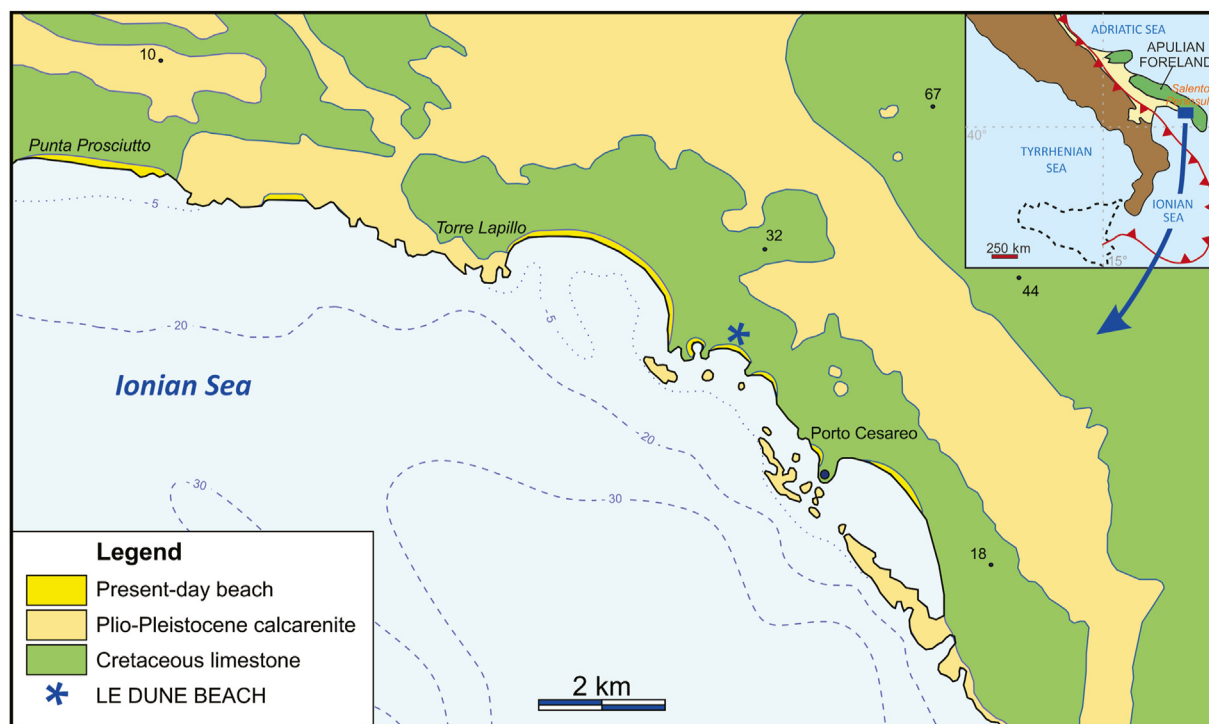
10
67
Punta Prosciutto
-5
Torre Lapillo
32
44
-20
-5
Ionian Sea
-20
Porto Cesareo
-30
-30
18

ADRIATIC SEA
APULIAN FORELAND
Salento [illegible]
40°
TYRRHENIAN SEA
IONIAN SEA
250 km
15°

Legend
Present-day beach
Plio-Pleistocene calcarenite
Cretaceous limestone
LE DUNE BEACH

2 km